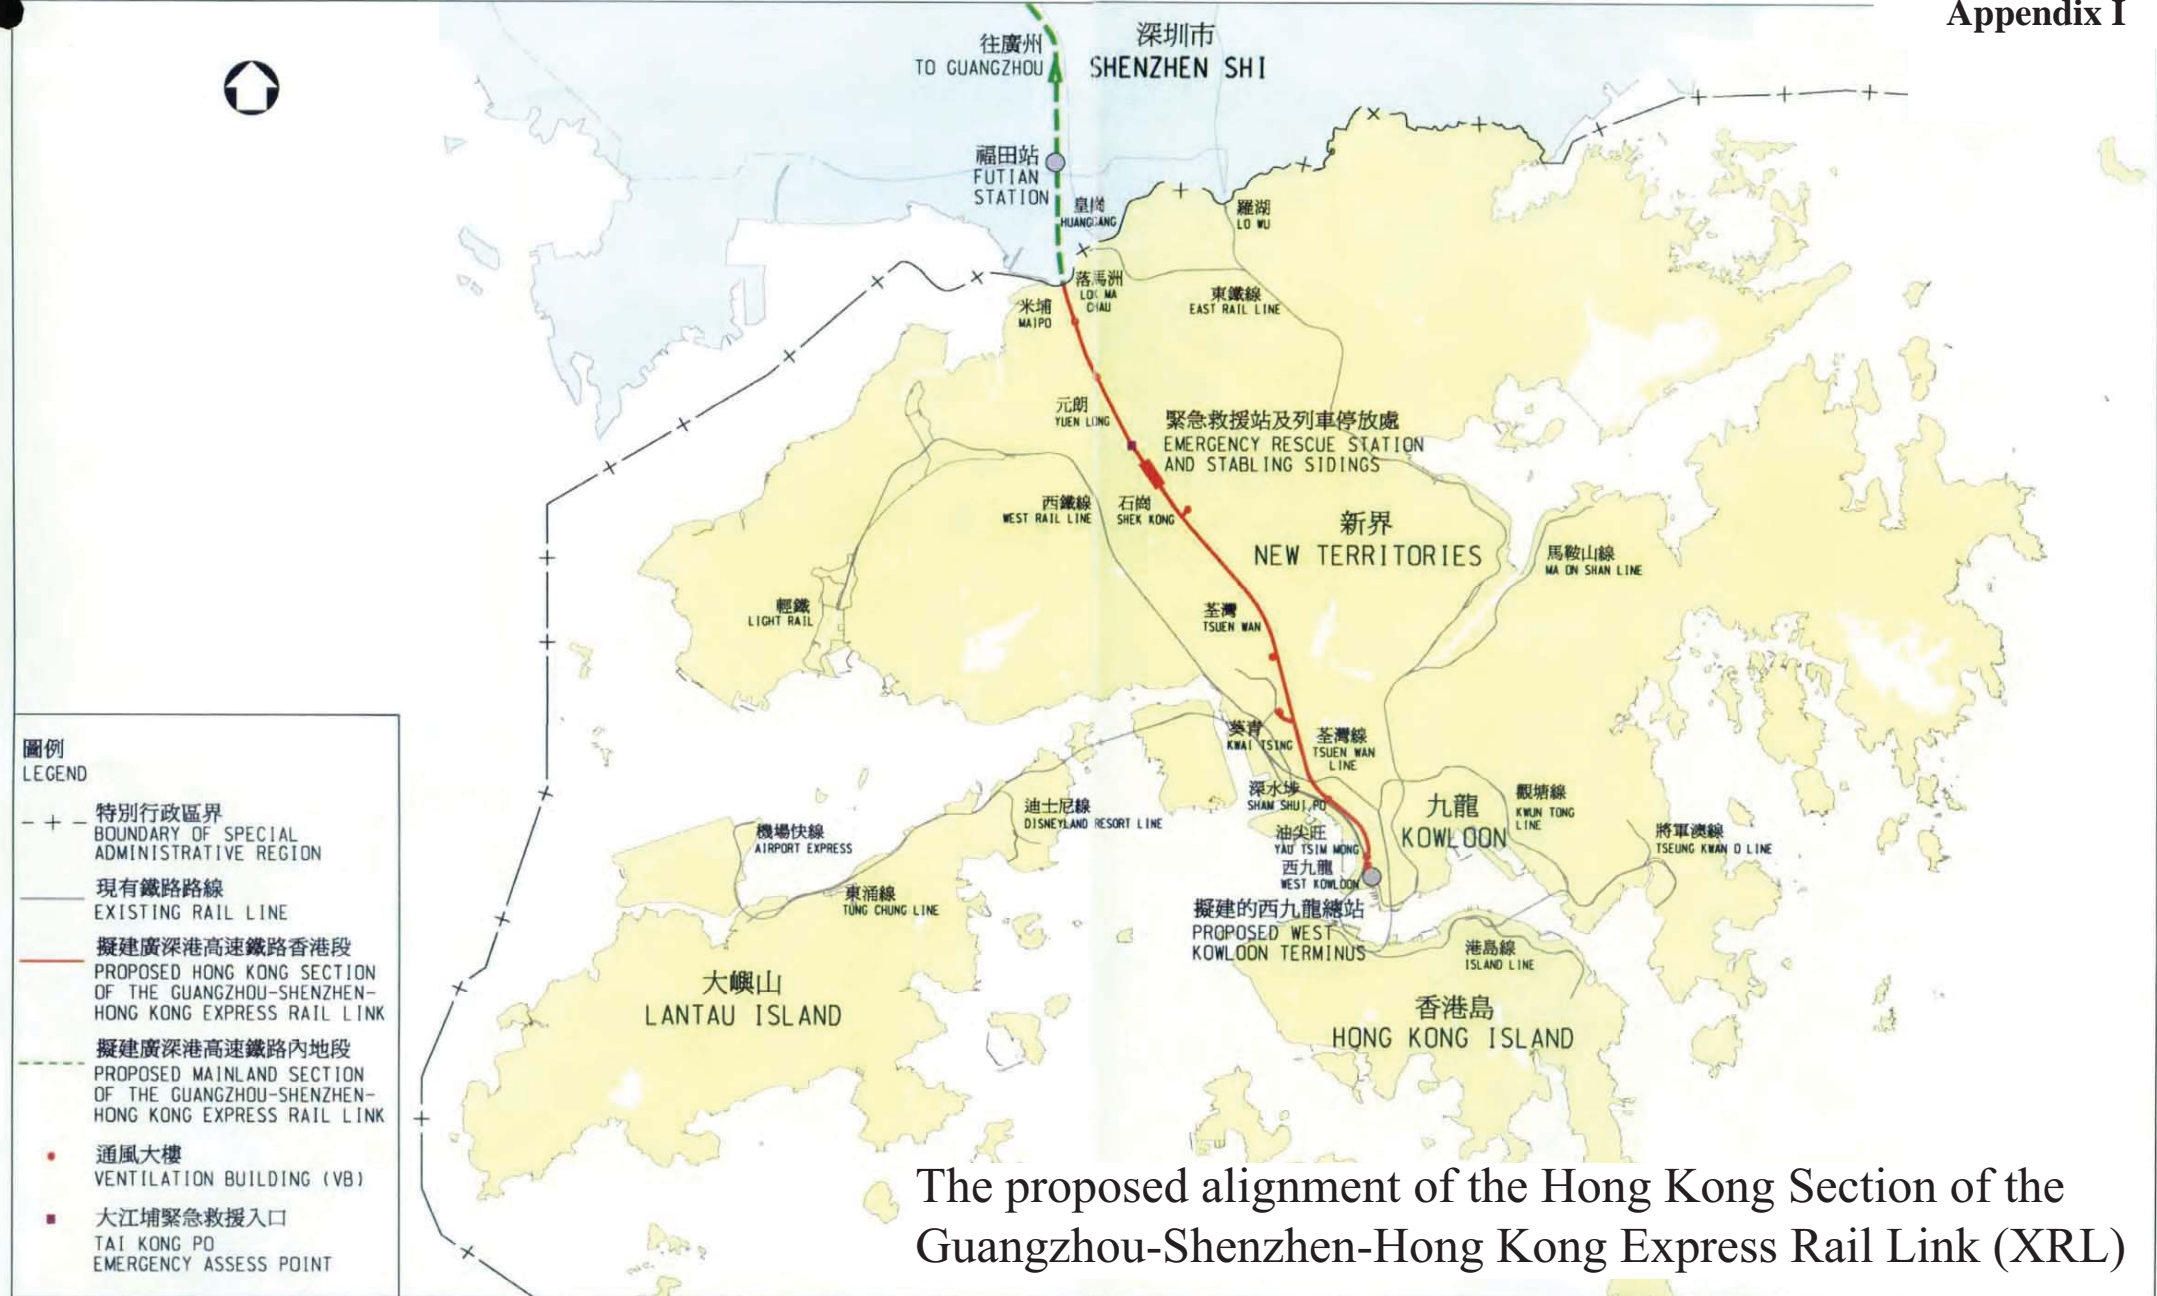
Appendix I

往廣州
TO GUANGZHOU

深圳市
SHENZHEN SHI

福田站
FUTIAN STATION

皇崗
HUANGGANG

羅湖
LO WU

落馬洲
LOK MA CHAU

米埔
MAI PO

東鐵線
EAST RAIL LINE

元朗
YUEN LONG

緊急救援站及列車停放處
EMERGENCY RESCUE STATION AND STABLING SIDINGS

西鐵線
WEST RAIL LINE

石崗
SHEK KONG

新界
NEW TERRITORIES

馬鞍山線
MA ON SHAN LINE

輕鐵
LIGHT RAIL

荃灣
TSUEN WAN

葵青
KWAI TSING

荃灣線
TSUEN WAN LINE

深水埗
SHAM SHUI PO

九龍
KOWLOON

觀塘線
KWUN TONG LINE

迪士尼線
DISNEYLAND RESORT LINE

機場快線
AIRPORT EXPRESS

油尖旺
YAU TSIM MONG

將軍澳線
TSEUNG KWAN O LINE

西九龍
WEST KOWLOON

東涌線
TUNG CHUNG LINE

擬建的西九龍總站
PROPOSED WEST KOWLOON TERMINUS

港島線
ISLAND LINE

大嶼山
LANTAU ISLAND

香港島
HONG KONG ISLAND

圖例
LEGEND

特別行政區界
BOUNDARY OF SPECIAL ADMINISTRATIVE REGION

現有鐵路路線
EXISTING RAIL LINE

擬建廣深港高速鐵路香港段
PROPOSED HONG KONG SECTION OF THE GUANGZHOU-SHENZHEN-HONG KONG EXPRESS RAIL LINK

擬建廣深港高速鐵路內地段
PROPOSED MAINLAND SECTION OF THE GUANGZHOU-SHENZHEN-HONG KONG EXPRESS RAIL LINK

通風大樓
VENTILATION BUILDING (VB)

大江埔緊急救援入口
TAI KONG PO EMERGENCY ASSESS POINT

The proposed alignment of the Hong Kong Section of the Guangzhou-Shenzhen-Hong Kong Express Rail Link (XRL)